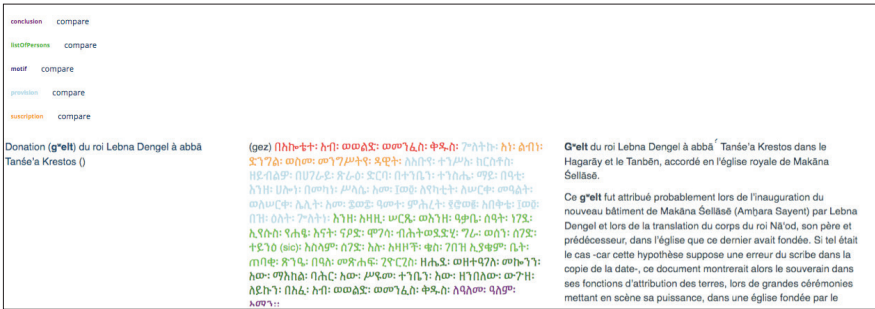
conclusion compare

listOfPersons compare

motif compare

provision compare

subscription compare

Donation (gʷelt) du roi Lebna Dengel à abbā Tanśe'a Krestos ()

(gez) በስመ፡አብ፡ ወወልድ፡ ወመንፈስ፡ ቅዱስ፡ ፯አምላክ፡ አነ፡ ልብነ፡ ድንግል፡ ወስመ፡ መንግሥትየ፡ ዳዊት፡ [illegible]

Gʷelt du roi Lebna Dengel à abbā Tanśe'a Krestos dans le Hagaräy et le Tanbēn, accordé en l'église royale de Makāna Śellāsē.

Ce gʷelt fut attribué probablement lors de l'inauguration du nouveau bâtiment de Makāna Śellāsē (Amḥara Sayent) par Lebna Dengel et lors de la translation du corps du roi Nā'od, son père et prédécesseur, dans l'église que ce dernier avait fondée. Si tel était le cas -car cette hypothèse suppose une erreur du scribe dans la copie de la date-, ce document montrerait alors le souverain dans ses fonctions d'attribution des terres, lors de grandes cérémonies mettant en scène sa puissance, dans une église fondée par le